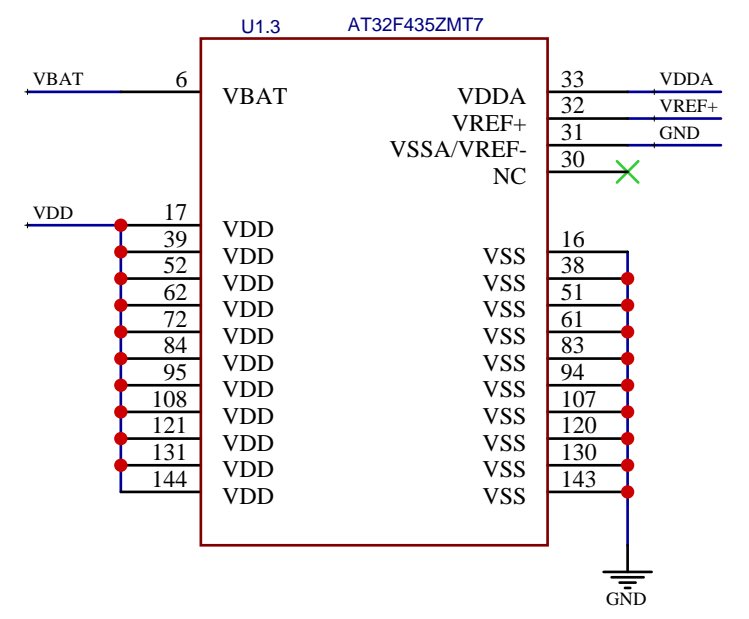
U1.3
AT32F435ZMT7

VBAT
6
VBAT

VDDA
VREF+
VSSA/VREF-
NC
33
32
31
30
VDDA
VREF+
GND

VDD
17
39
52
62
72
84
95
108
121
131
144
VDD
VDD
VDD
VDD
VDD
VDD
VDD
VDD
VDD
VDD
VDD

VSS
VSS
VSS
VSS
VSS
VSS
VSS
VSS
VSS
VSS
VSS
16
38
51
61
83
94
107
120
130
143

GND